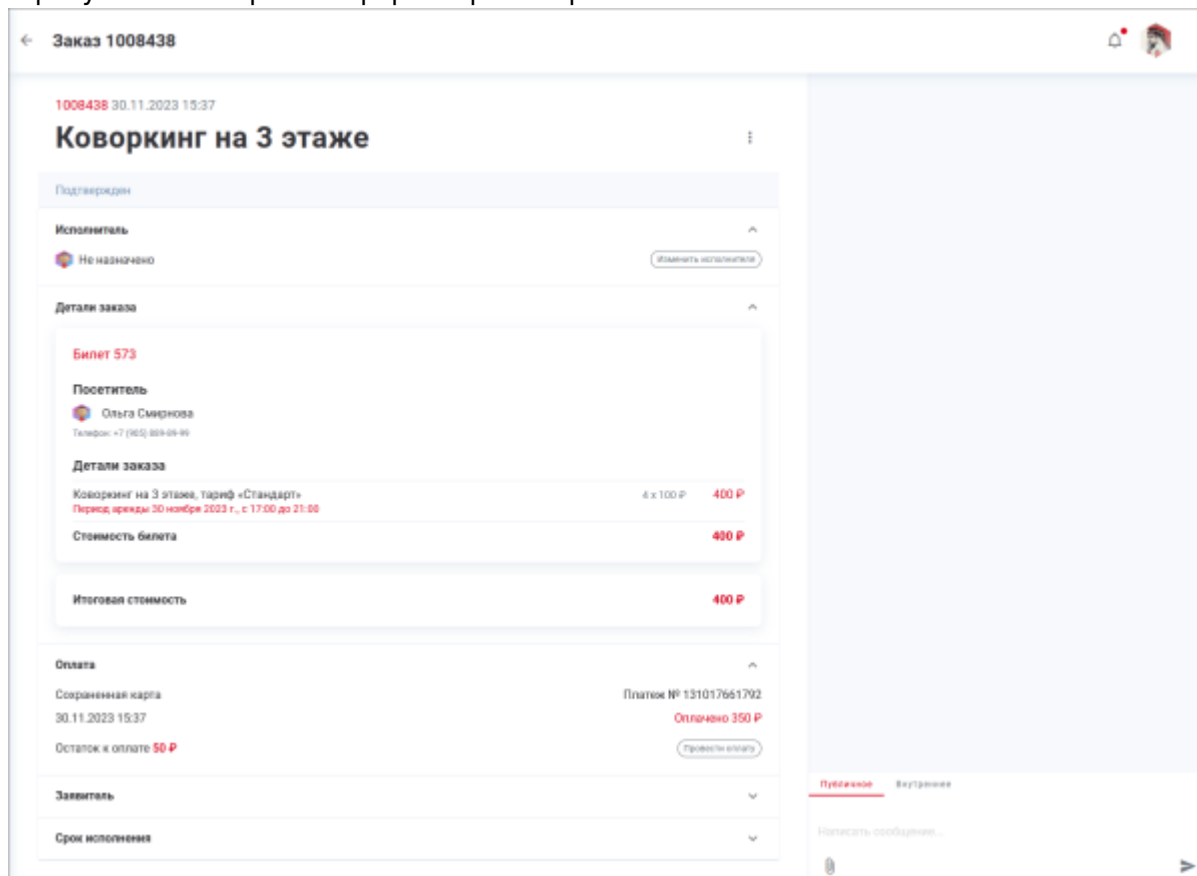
Заказ 1008438

1008438 30.11.2023 15:37

Коворкинг на 3 этаже

Подтвержден

Исполнитель

Не назначено

Изменить исполнителя

Детали заказа

Билет 573

Посетитель

Ольга Смирнова

Телефон: +7 (905) 889-09-99

Детали заказа

Коворкинг на 3 этаже, тариф «Стандарт»

Период аренды 30 ноября 2023 г., с 17:00 до 21:00

4 x 100 ₽

400 ₽

Стоимость билета

400 ₽

Итоговая стоимость

400 ₽

Оплата

Сохраненная карта

Платеж № 131017661792

30.11.2023 15:37

Оплачено 350 ₽

Остаток к оплате 50 ₽

Провести оплату

Заявитель

Срок исполнения

Публичное

Внутреннее

Написать сообщение...